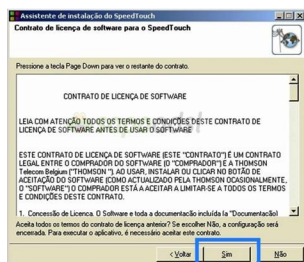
Assistente de instalação do SpeedTouch

Contrato de licença de software para o SpeedTouch

Pressione a tecla Page Down para ver o restante do contrato.

CONTRATO DE LICENÇA DE SOFTWARE

LEIA COM ATENÇÃO TODOS OS TERMOS E CONDIÇÕES DESTE CONTRATO DE LICENÇA DE SOFTWARE ANTES DE USAR O SOFTWARE

ESTE CONTRATO DE LICENÇA DE SOFTWARE (ESTE "CONTRATO") É UM CONTRATO LEGAL ENTRE O COMPRADOR DO SOFTWARE (O "COMPRADOR") E A THOMSON Telecom Belgium ("THOMSON"). AO USAR, INSTALAR OU CLICAR NO BOTÃO DE ACEITAÇÃO DO SOFTWARE (COMO ATUALIZADO PELA THOMSON OCASIONALMENTE, O "SOFTWARE") O COMPRADOR ESTÁ A ACEITAR A LIMITAR-SE A TODOS OS TERMOS E CONDIÇÕES DESTE CONTRATO.

1. Concessão de Licença. O Software e toda a documentação incluída (a "Documentação"

Aceita todos os termos do contrato de licença anterior? Se escolher Não, o programa será encerrada. Para executar o aplicativo, é necessário aceitar este contrato.

< Voltar | Sim | Não